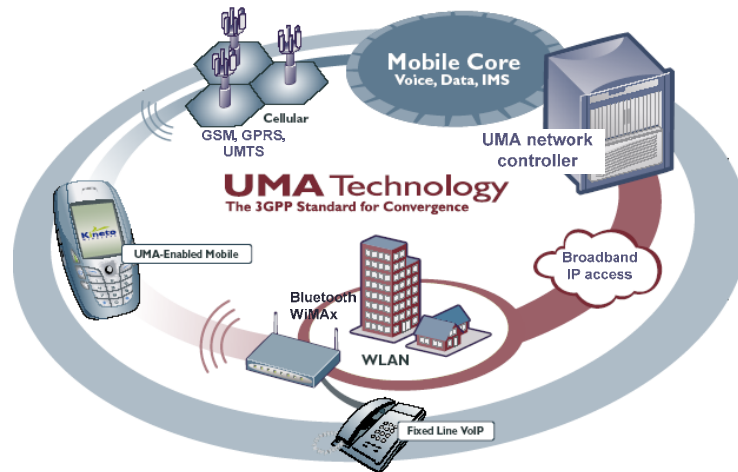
Mobile Core
Voice, Data, IMS

Cellular
GSM, GPRS, UMTS

UMA network controller

UMA Technology
The 3GPP Standard for Convergence

Kineto

UMA-Enabled Mobile

Broadband IP access

Bluetooth
WiMAx

WLAN

Fixed Line VoIP